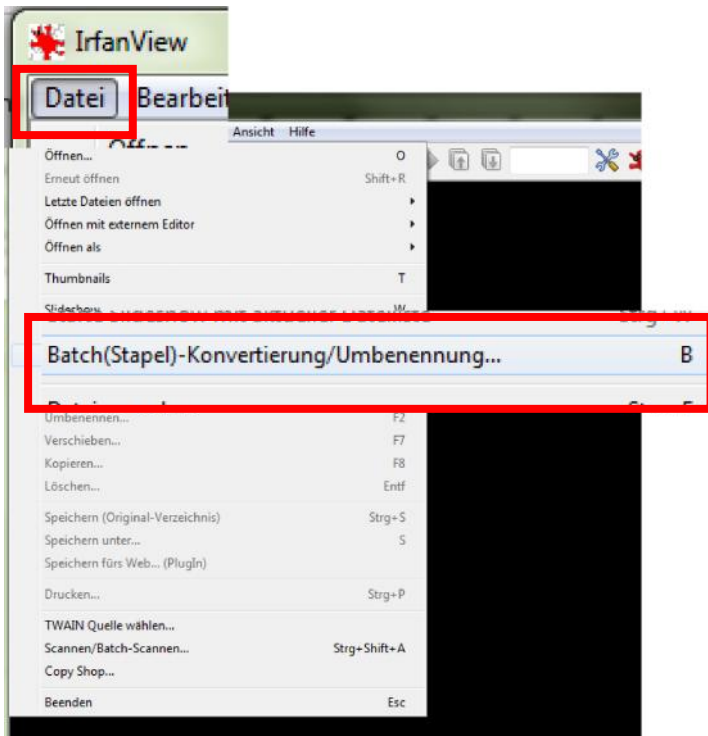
IrfanView

Datei Bearbeit

Ansicht Hilfe

Öffnen... O
Erneut öffnen Shift+R
Letzte Dateien öffnen
Öffnen mit externem Editor
Öffnen als

Thumbnails T

Slideshow W

Batch(Stapel)-Konvertierung/Umbenennung... B

Umbenennen... F2
Verschieben... F7
Kopieren... F8
Löschen... Entf

Speichern (Original-Verzeichnis) Strg+S
Speichern unter... S
Speichern fürs Web... (PlugIn)

Drucken... Strg+P

TWAIN Quelle wählen...
Scannen/Batch-Scannen... Strg+Shift+A
Copy Shop...

Beenden Esc